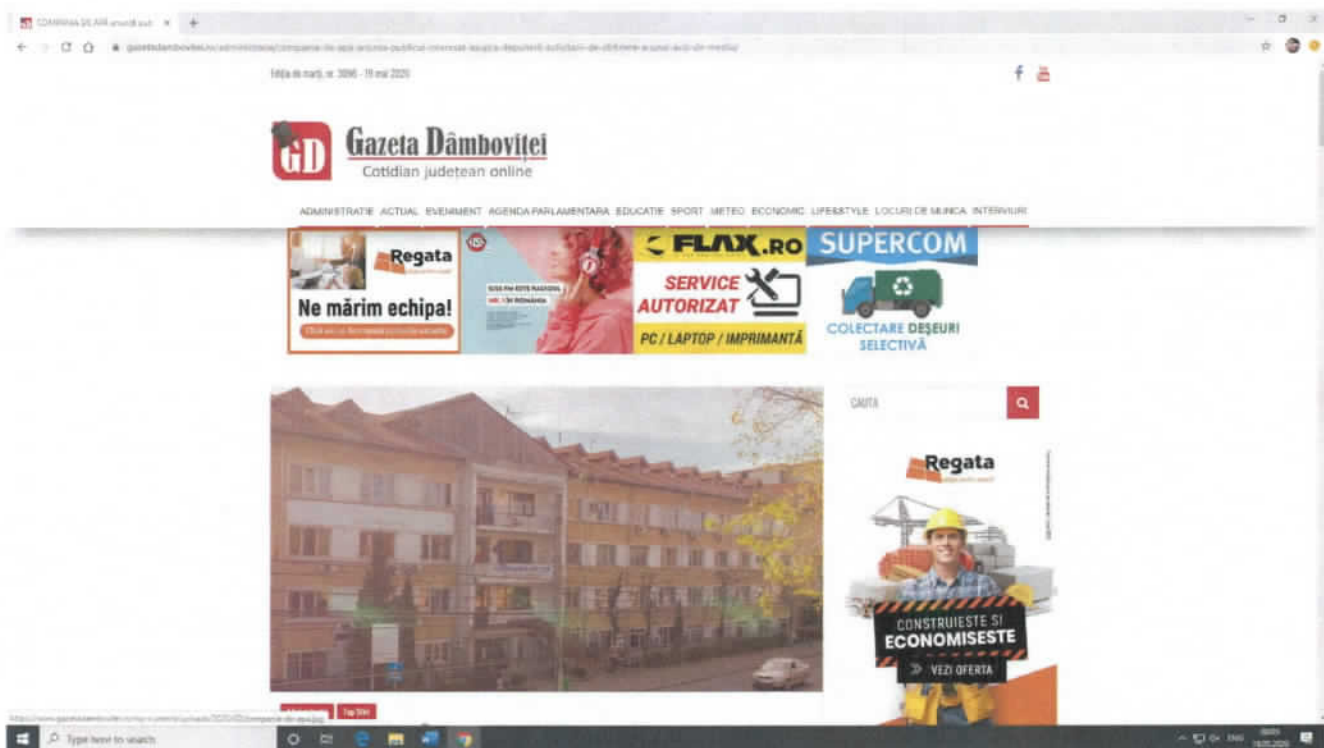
COMPANIA DE APA anunta aut... ×

gazetadambovitei.ro/administratie/compania-de-apa-anunta-publicul-interesat-asupra-depunerii-solicitarii-de-obtinere-a-unei-acte-de-mediu/

Ediția de marți, nr. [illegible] - 19 mai 2020

GD Gazeta Dâmboviței
Cotidian județean online

ADMINISTRATIE ACTUAL EVENIMENT AGENDA PARLAMENTARA EDUCATIE SPORT METEO ECONOMIC LIFE&STYLE LOCURI DE MUNCA INTERVIURI

Regata
Ne mărim echipa!
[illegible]

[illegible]

FLAX.RO
SERVICE AUTORIZAT
PC / LAPTOP / IMPRIMANTĂ

SUPERCOM
COLECTARE DEȘEURI SELECTIVĂ

CAUTA

Regata
CONSTRUIESTE SI ECONOMISESTE
VEZI OFERTA

Top Stiri

Type here to search